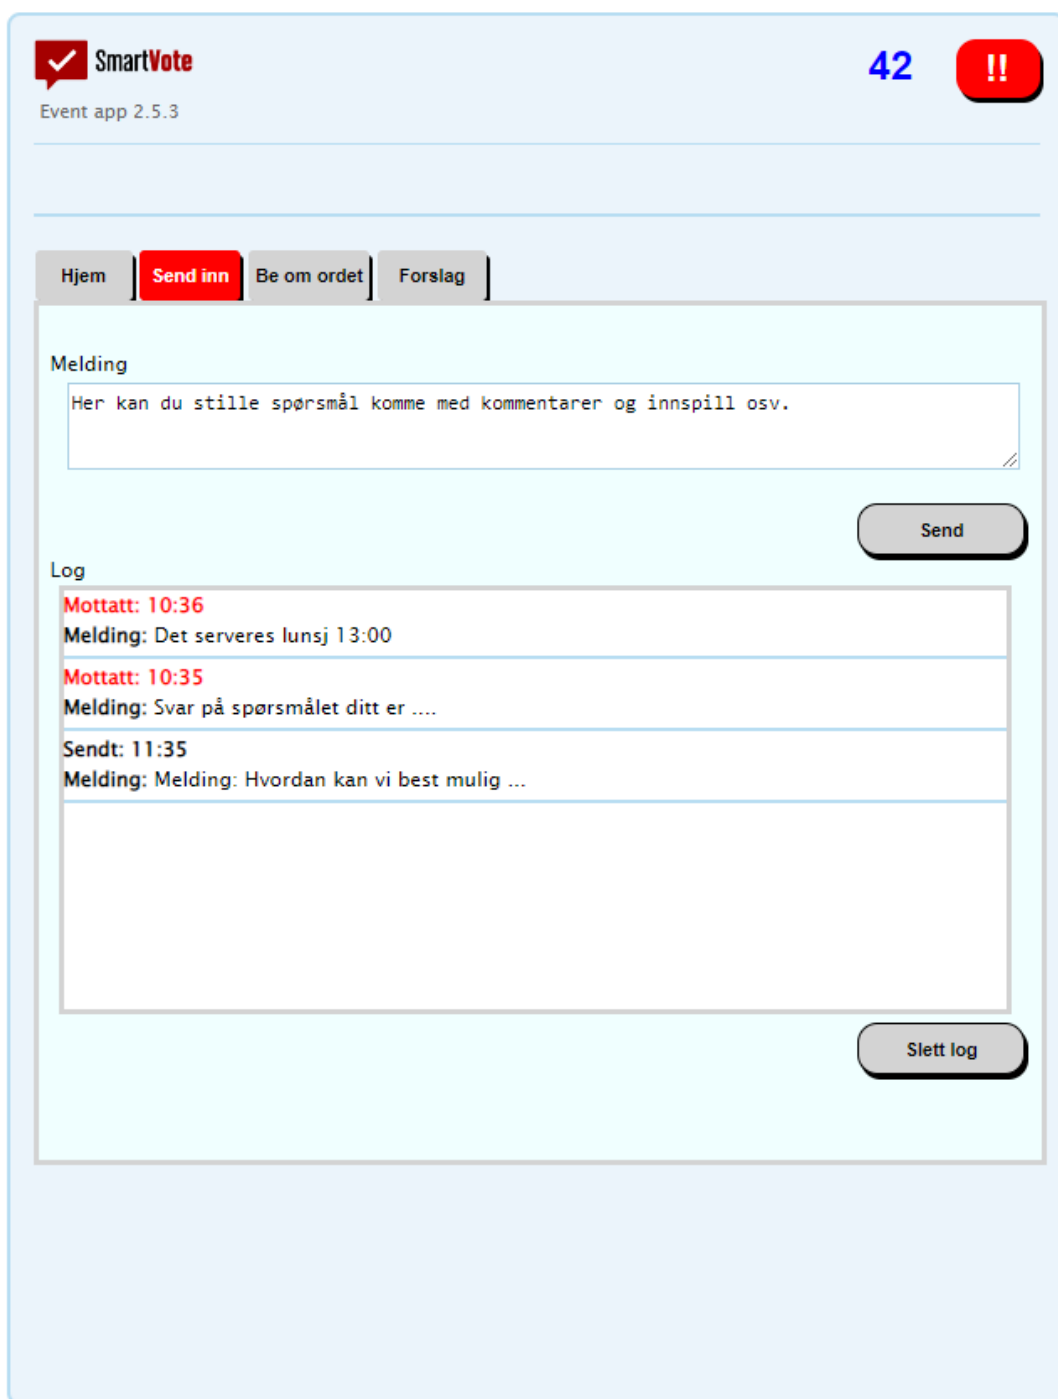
SmartVote
Event app 2.5.3

42

!!

Hjem
Send inn
Be om ordet
Forslag

Melding

Her kan du stille spørsmål komme med kommentarer og innspill osv.

Send

Log

Mottatt: 10:36
Melding: Det serveres lunsj 13:00

Mottatt: 10:35
Melding: Svar på spørsmålet ditt er ....

Sendt: 11:35
Melding: Melding: Hvordan kan vi best mulig ...

Slett log